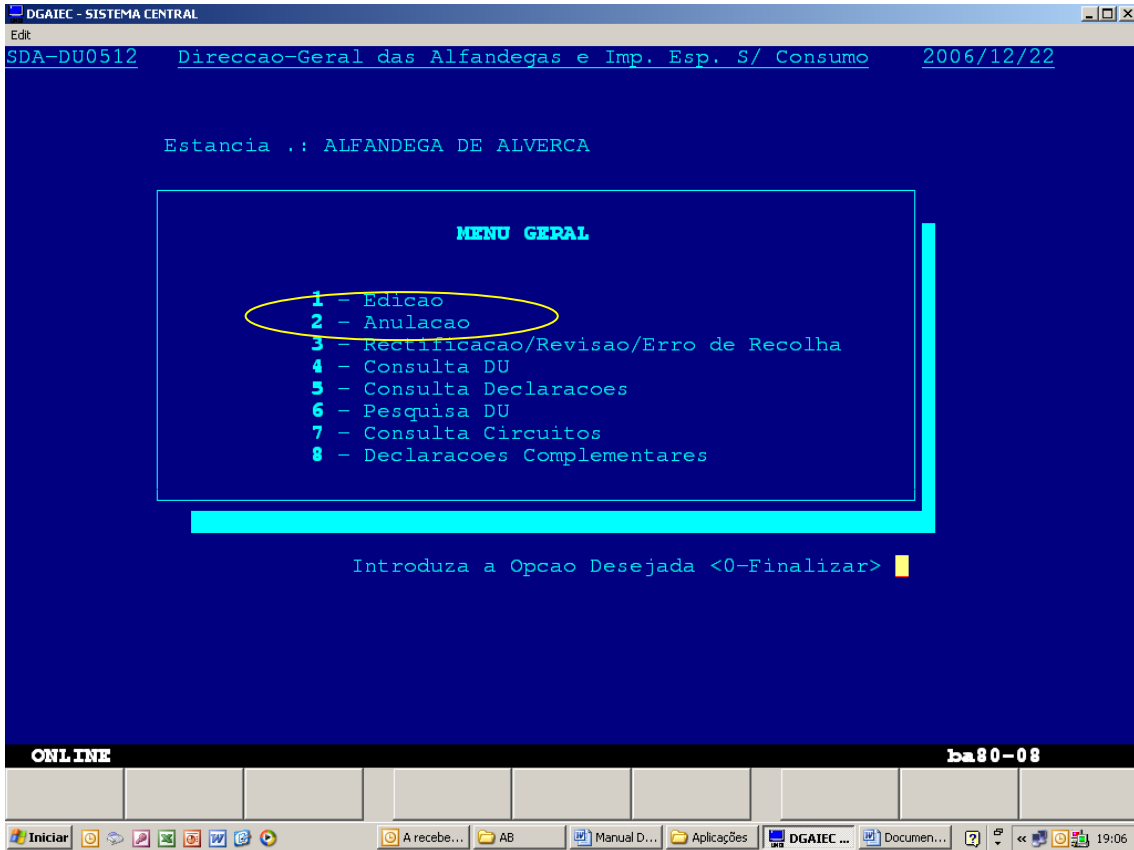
DGAIEC - SISTEMA CENTRAL
Edit

SDA-DU0512 Direccao-Geral das Alfandegas e Imp. Esp. S/ Consumo 2006/12/22

Estancia .: ALFANDEGA DE ALVERCA

MENU GERAL

1 - Edicao
2 - Anulacao
3 - Rectificacao/Revisao/Erro de Recolha
4 - Consulta DU
5 - Consulta Declaracoes
6 - Pesquisa DU
7 - Consulta Circuitos
8 - Declaracoes Complementares

Introduza a Opcao Desejada <0-Finalizar>

ONLINE
ba80-08

Iniciar | A recebe... | AB | Manual D... | Aplicações | DGAIEC ... | Documen... | 19:06